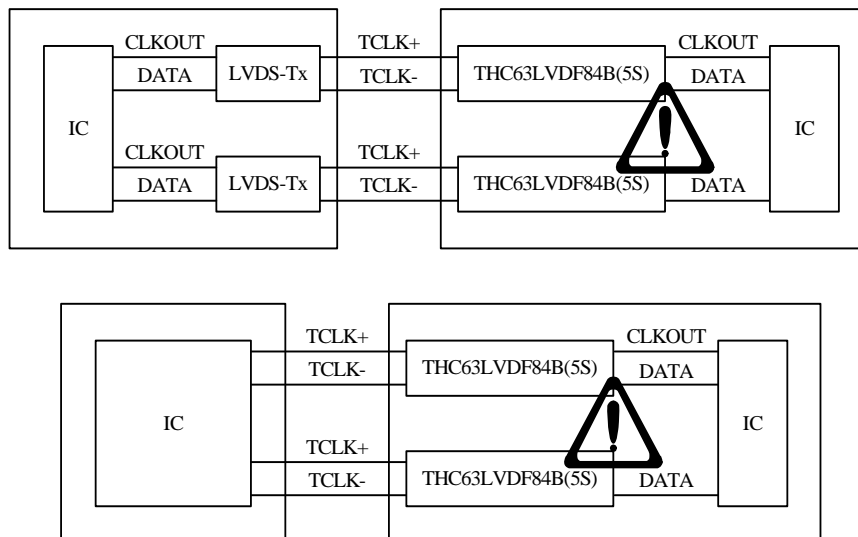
CLKOUT
DATA
LVDS-Tx
TCLK+
TCLK-
THC63LVDF84B(5S)
CLKOUT
DATA
IC
IC
CLKOUT
DATA
LVDS-Tx
TCLK+
TCLK-
THC63LVDF84B(5S)
DATA

TCLK+
TCLK-
THC63LVDF84B(5S)
CLKOUT
DATA
IC
IC
TCLK+
TCLK-
THC63LVDF84B(5S)
DATA